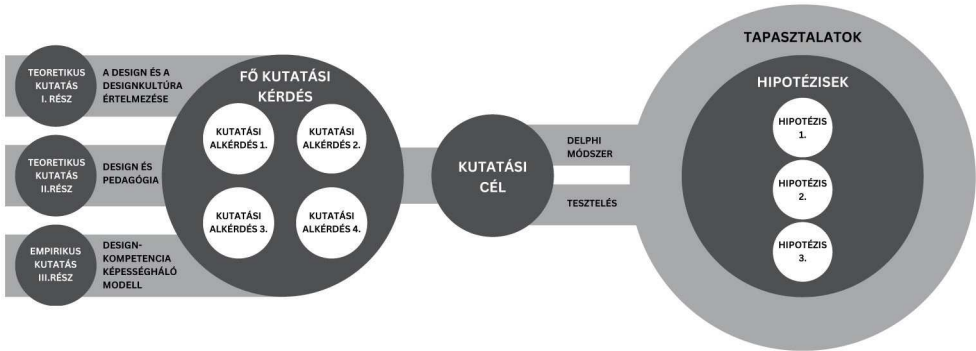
TEORETIKUS KUTATÁS I. RÉSZ

A DESIGN ÉS A DESIGNKULTÚRA ÉRTELMEZÉSE

TEORETIKUS KUTATÁS II.RÉSZ

DESIGN ÉS PEDAGÓGIA

EMPIRIKUS KUTATÁS III.RÉSZ

DESIGN-KOMPETENCIA KÉPESSÉGHÁLÓ MODELL

FŐ KUTATÁSI KÉRDÉS

KUTATÁSI ALKÉRDÉS 1.

KUTATÁSI ALKÉRDÉS 2.

KUTATÁSI ALKÉRDÉS 3.

KUTATÁSI ALKÉRDÉS 4.

KUTATÁSI CÉL

DELPHI MÓDSZER

TESZTELÉS

TAPASZTALATOK

HIPOTÉZISEK

HIPOTÉZIS 1.

HIPOTÉZIS 2.

HIPOTÉZIS 3.